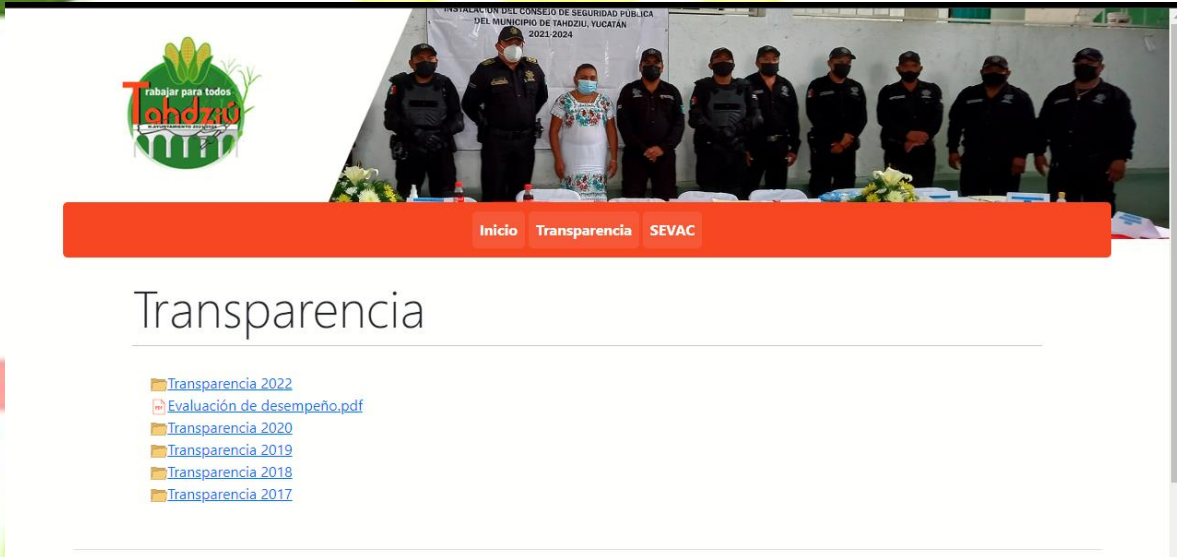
Trabajar para todos
Tahdziú
AYUNTAMIENTO 2021-2024

INSTALACIÓN DEL CONSEJO DE SEGURIDAD PÚBLICA DEL MUNICIPIO DE TAHDZIU, YUCATÁN
2021-2024

Inicio Transparencia SEVAC

Transparencia

Transparencia 2022
Evaluación de desempeño.pdf
Transparencia 2020
Transparencia 2019
Transparencia 2018
Transparencia 2017